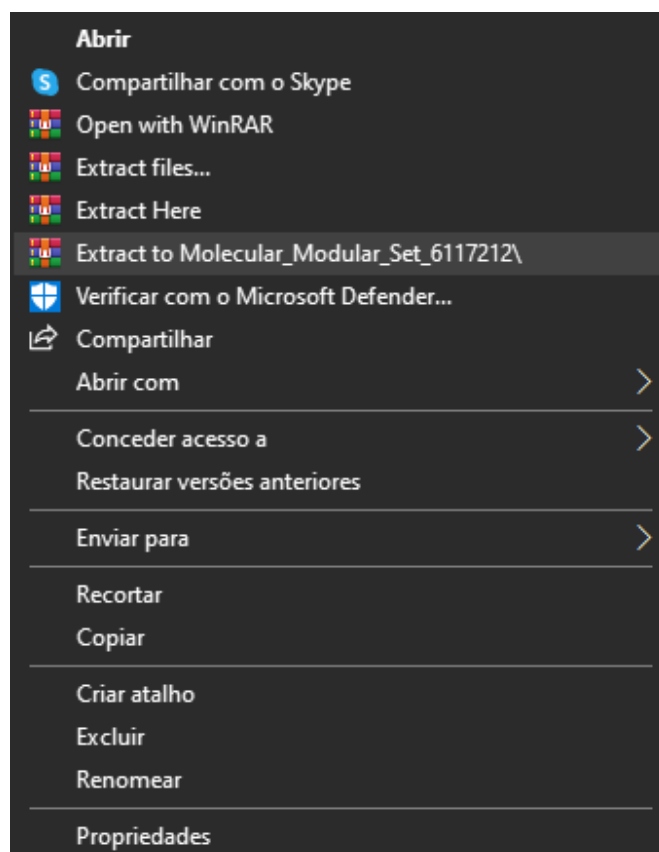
Abrir
Compartilhar com o Skype
Open with WinRAR
Extract files...
Extract Here
Extract to Molecular_Modular_Set_6117212\
Verificar com o Microsoft Defender...
Compartilhar
Abrir com

Conceder acesso a
Restaurar versões anteriores

Enviar para

Recortar
Copiar

Criar atalho
Excluir
Renomear

Propriedades